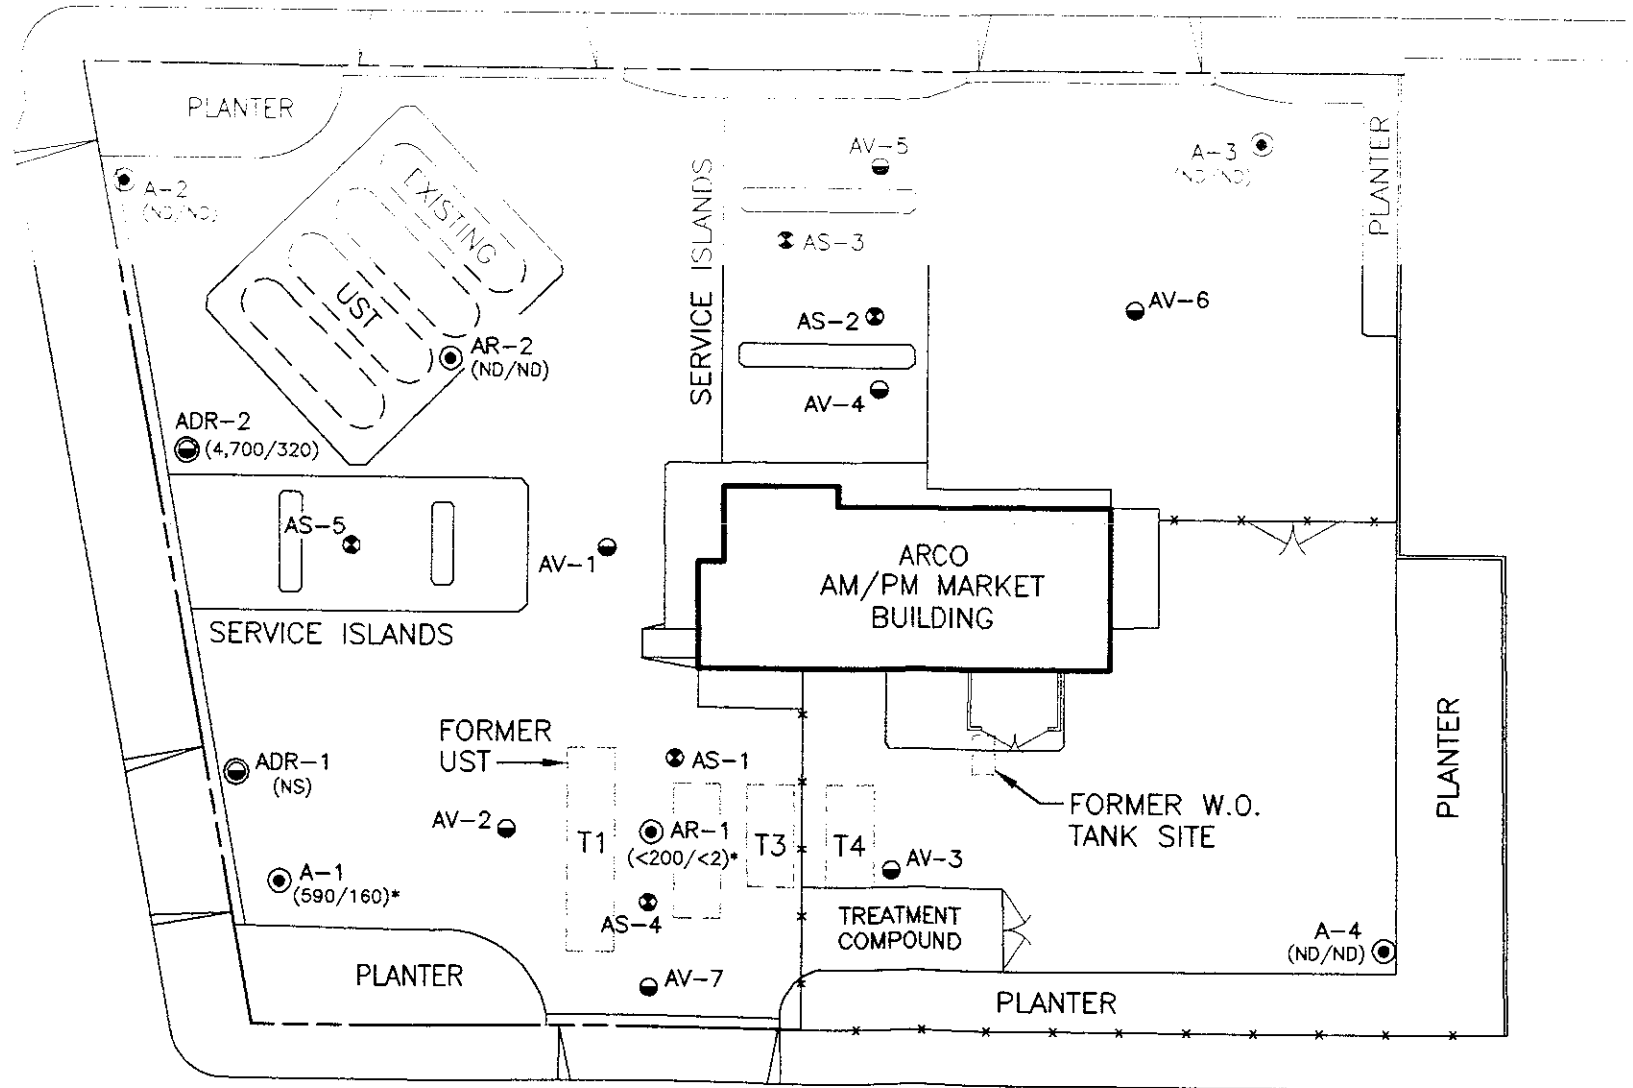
PLANTER

A-2
(ND/ND)

EXISTING

UST

AR-2
(ND/ND)

ADR-2
(4,700/320)

SERVICE ISLANDS

AV-5

AS-3

AS-2

AV-4

A-3
(ND/ND)

PLANTER

AV-6

AS-5

AV-1

SERVICE ISLANDS

ARCO
AM/PM MARKET
BUILDING

FORMER
UST

ADR-1
(NS)

AV-2

A-1
(590/160)*

T1

AS-1

AR-1
(<200/<2)*

T3

T4

AV-3

AS-4

FORMER W.O.
TANK SITE

PLANTER

TREATMENT
COMPOUND

A-4
(ND/ND)

PLANTER

AV-7

PLANTER